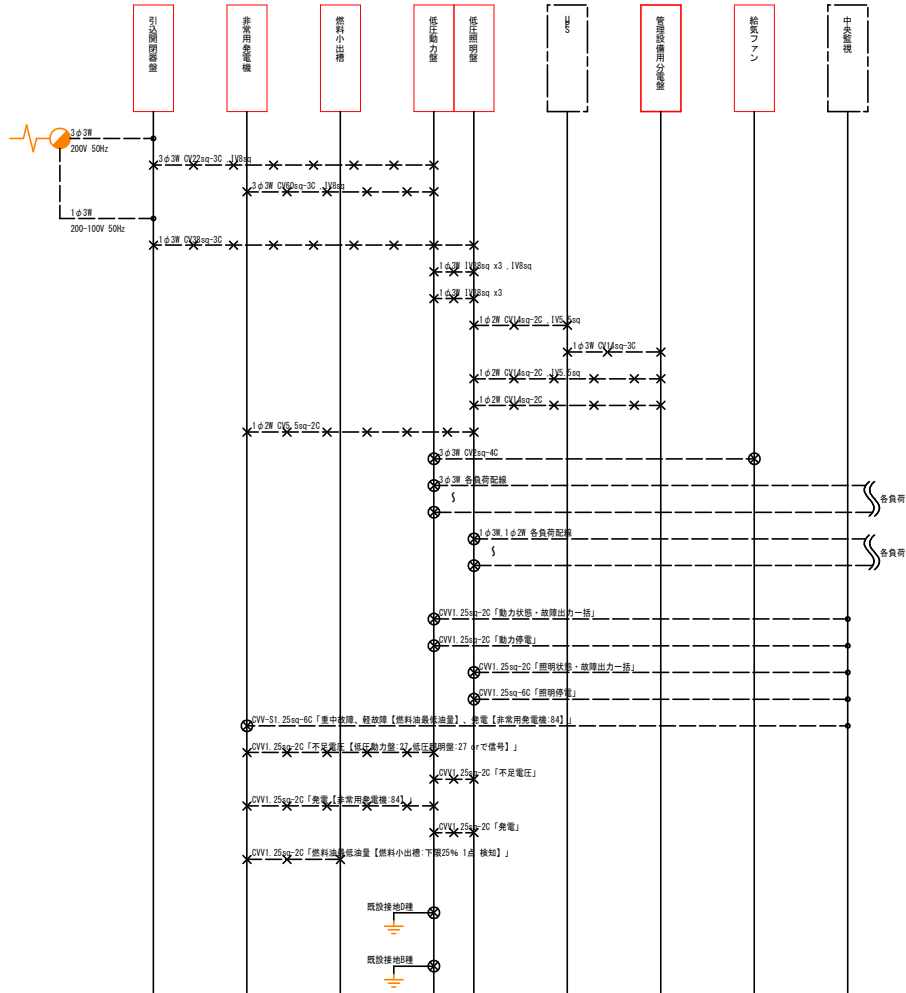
引込開閉器盤

非常用発電機

燃料小出槽

低圧動力盤

低圧照明盤

UPS

管理設備用分電盤

給気ファン

中央監視

3φ3W
200V 50Hz

1φ3W
200-100V 50Hz

3φ3W CV22sq-3C ,IV8sq

3φ3W CV60sq-3C ,IV8sq

1φ3W CV38sq-3C

1φ3W IV38sq x3 ,IV8sq

1φ3W IV38sq x3

1φ2W CV14sq-2C ,IV5.5sq

1φ3W CV14sq-3C

1φ2W CV14sq-2C ,IV5.5sq

1φ2W CV14sq-2C

1φ2W CV5.5sq-2C

3φ3W CV2sq-4C

3φ3W 各負荷配線

各負荷

1φ3W,1φ2W 各負荷配線

各負荷

CVV1.25sq-2C「動力状態・故障出力一括」

CVV1.25sq-2C「動力停電」

CVV1.25sq-2C「照明状態・故障出力一括」

CVV1.25sq-6C「照明停電」

CVV-S1.25sq-6C「重中故障、軽故障【燃料油最低油量】、発電【非常用発電機:84】」

CVV1.25sq-2C「不足電圧【低圧動力盤:27,低圧照明盤:27 orで信号】」

CVV1.25sq-2C「不足電圧」

CVV1.25sq-2C「発電【非常用発電機:84】」

CVV1.25sq-2C「発電」

CVV1.25sq-2C「燃料油最低油量【燃料小出槽:下限25% 1点 検知】」

既設接地D種

既設接地B種